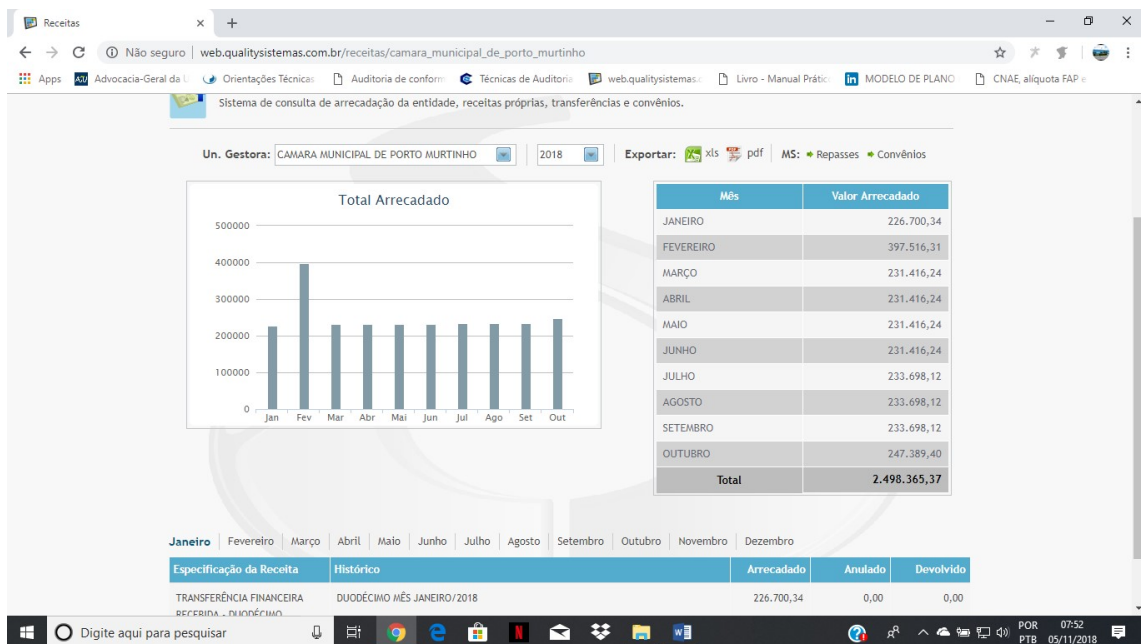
Receitas

Não seguro | web.qualitysistemas.com.br/receitas/camara_municipal_de_porto_murtinho

Apps Advocacia-Geral da U Orientações Técnicas Auditoria de conform Técnicas de Auditoria web.qualitysistemas. Livro - Manual Prátic MODELO DE PLANO CNAE, alíquota FAP e

Sistema de consulta de arrecadação da entidade, receitas próprias, transferências e convênios.

Un. Gestora: CAMARA MUNICIPAL DE PORTO MURTINHO 2018 Exportar: xls pdf MS: Repasses Convênios

Total Arrecadado

500000
400000
300000
200000
100000
0
Jan Fev Mar Abr Mai Jun Jul Ago Set Out

| Mês | Valor Arrecadado |
|---|---|
| JANEIRO | 226.700,34 |
| FEVEREIRO | 397.516,31 |
| MARÇO | 231.416,24 |
| ABRIL | 231.416,24 |
| MAIO | 231.416,24 |
| JUNHO | 231.416,24 |
| JULHO | 233.698,12 |
| AGOSTO | 233.698,12 |
| SETEMBRO | 233.698,12 |
| OUTUBRO | 247.389,40 |
| Total | 2.498.365,37 |

Janeiro | Fevereiro | Março | Abril | Maio | Junho | Julho | Agosto | Setembro | Outubro | Novembro | Dezembro

| Especificação da Receita | Histórico | Arrecadado | Anulado | Devolvido |
|---|---|---|---|---|
| TRANSFERÊNCIA FINANCEIRA RECEBIDA - DUODÉCIMO | DUODÉCIMO MÊS JANEIRO/2018 | 226.700,34 | 0,00 | 0,00 |

Digite aqui para pesquisar

POR PTB 07:52 05/11/2018